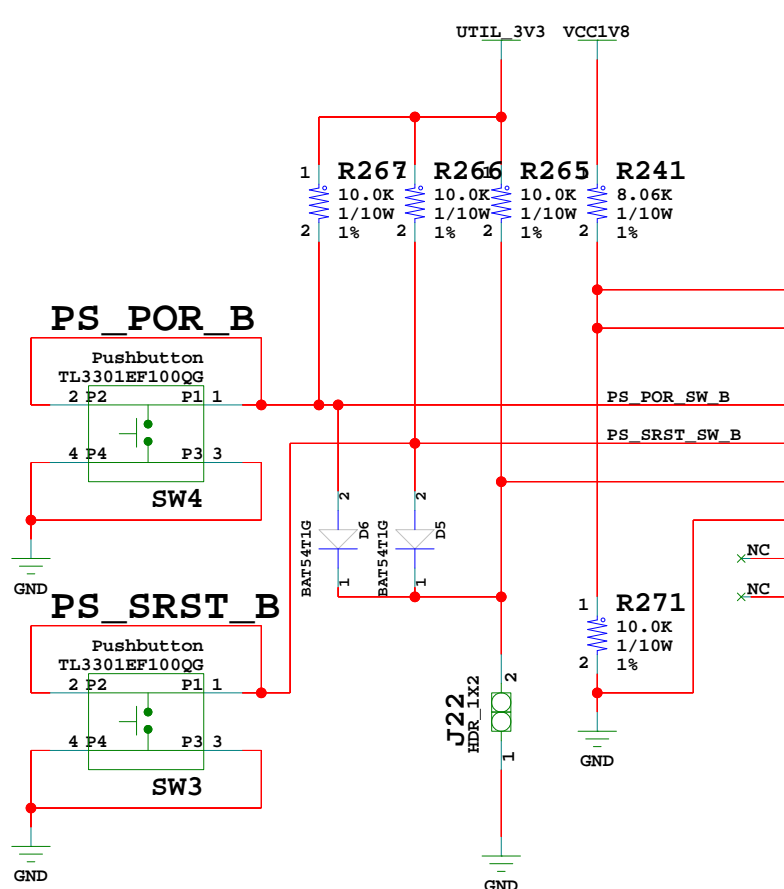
UTIL_3V3 VCC1V8

1 R267 10.0K 1/10W 2 1%

R266 10.0K 1/10W 2 1%

R265 10.0K 1/10W 2 1%

R241 8.06K 1/10W 2 1%

PS_POR_B

Pushbutton
TL3301EF100QG
2 P2 P1 1
4 P4 P3 3
SW4

GND

PS_POR_SW_B

PS_SRST_SW_B

2 D6 BAT54T1G 1

2 D5 BAT54T1G 1

NC

NC

PS_SRST_B

Pushbutton
TL3301EF100QG
2 P2 P1 1
4 P4 P3 3
SW3

GND

1 R271 10.0K 1/10W 2 1%

GND

J22 HDR_1X2 2 1

GND